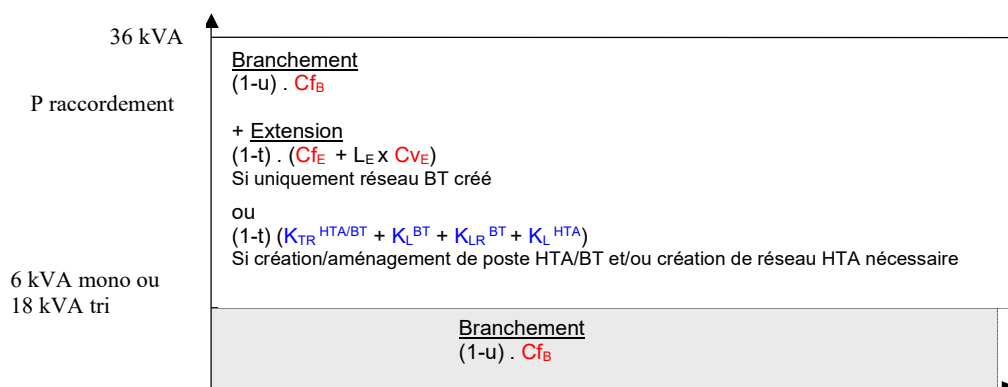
36 kVA

P raccordement

6 kVA mono ou 18 kVA tri

Branchement
(1-u) . $Cf_B$

+ Extension
(1-t) . ($Cf_E$ + $L_E$ x $Cv_E$)
Si uniquement réseau BT créé

ou
(1-t) ($K_{TR}{}^{HTA/BT}$ + $K_L{}^{BT}$ + $K_{LR}{}^{BT}$ + $K_L{}^{HTA}$)
Si création/aménagement de poste HTA/BT et/ou création de réseau HTA nécessaire

Branchement
(1-u) . $Cf_B$